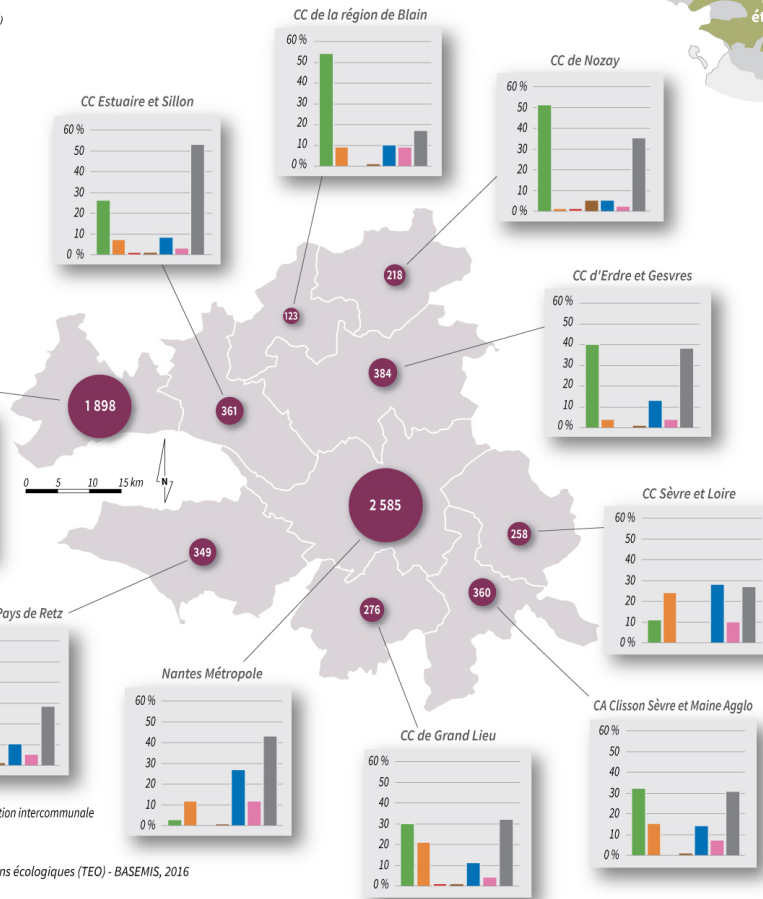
)

CC de la région de Blain
60 %
50
40
30
20
10
0 %

CC de Nozay
60 %
50
40
30
20
10
0 %

CC Estuaire et Sillon
60 %
50
40
30
20
10
0 %

218

123

CC d'Erdre et Gesvres
60 %
50
40
30
20
10
0 %

384

1 898

361

0 5 10 15 km

N

2 585

CC Sèvre et Loire
60 %
50
40
30
20
10
0 %

258

349

360

276

Pays de Retz

Nantes Métropole
60 %
50
40
30
20
10
0 %

CA Clisson Sèvre et Maine Agglo
60 %
50
40
30
20
10
0 %

CC de Grand Lieu
60 %
50
40
30
20
10
0 %

tion intercommunale

ns écologiques (TEO) - BASEMIS, 2016